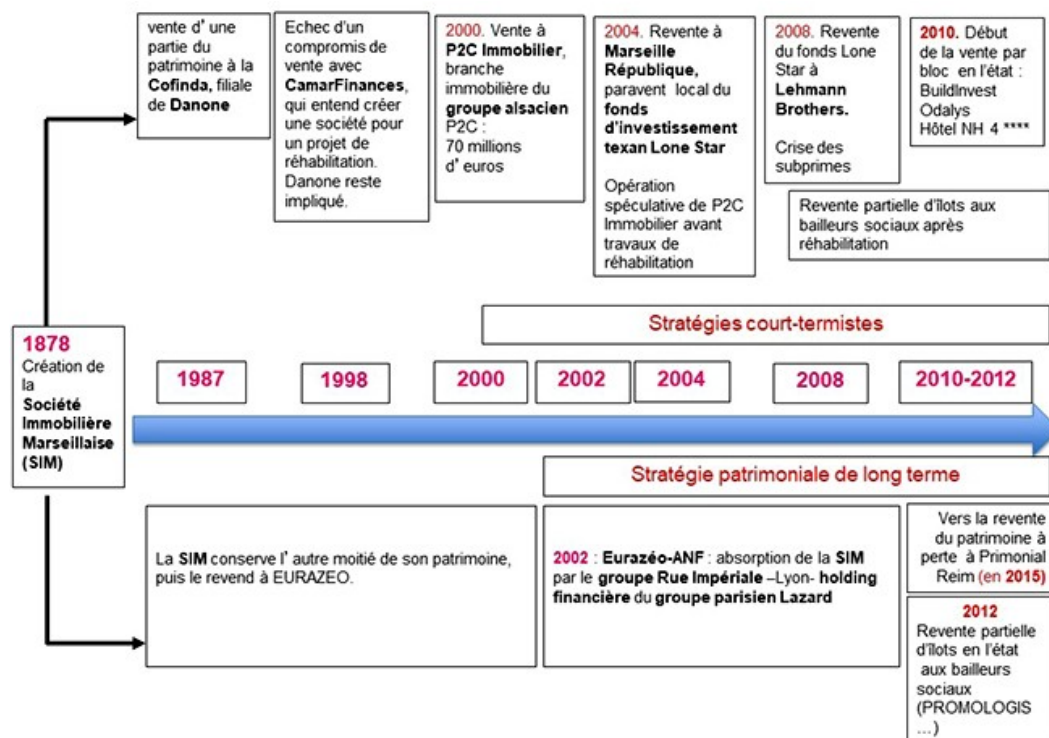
vente d' une partie du patrimoine à la **Cofinda**, filiale de **Danone**

Echec d'un compromis de vente avec **CamarFinances**, qui entend créer une société pour un projet de réhabilitation. Danone reste impliqué.

2000. Vente à **P2C Immobilier**, branche immobilière du **groupe alsacien** P2C : 70 millions d' euros

2004. Revente à **Marseille République**, paravent local du **fonds d'investissement texan Lone Star**

Opération spéculative de P2C Immobilier avant travaux de réhabilitation

2008. Revente du fonds Lone Star à **Lehmann Brothers.**

Crise des subprimes

**2010.** Début de la vente par bloc en l'état : BuildInvest Odalys Hôtel NH 4 ****

Revente partielle d'îlots aux bailleurs sociaux après réhabilitation

Stratégies court-termistes

**1878** Création de la **Société Immobilière Marseillaise (SIM)**

1987

1998

2000

2002

2004

2008

2010-2012

Stratégie patrimoniale de long terme

La **SIM** conserve l' autre moitié de son patrimoine, puis le revend à EURAZEO.

**2002** : **Eurazéo-ANF** : absorption de la **SIM** par le **groupe Rue Impériale** –Lyon- **holding financière** du **groupe parisien Lazard**

Vers la revente du patrimoine à perte à Primonial Reim (en 2015)

**2012**
Revente partielle d'îlots en l'état aux bailleurs sociaux (PROMOLOGIS ...)